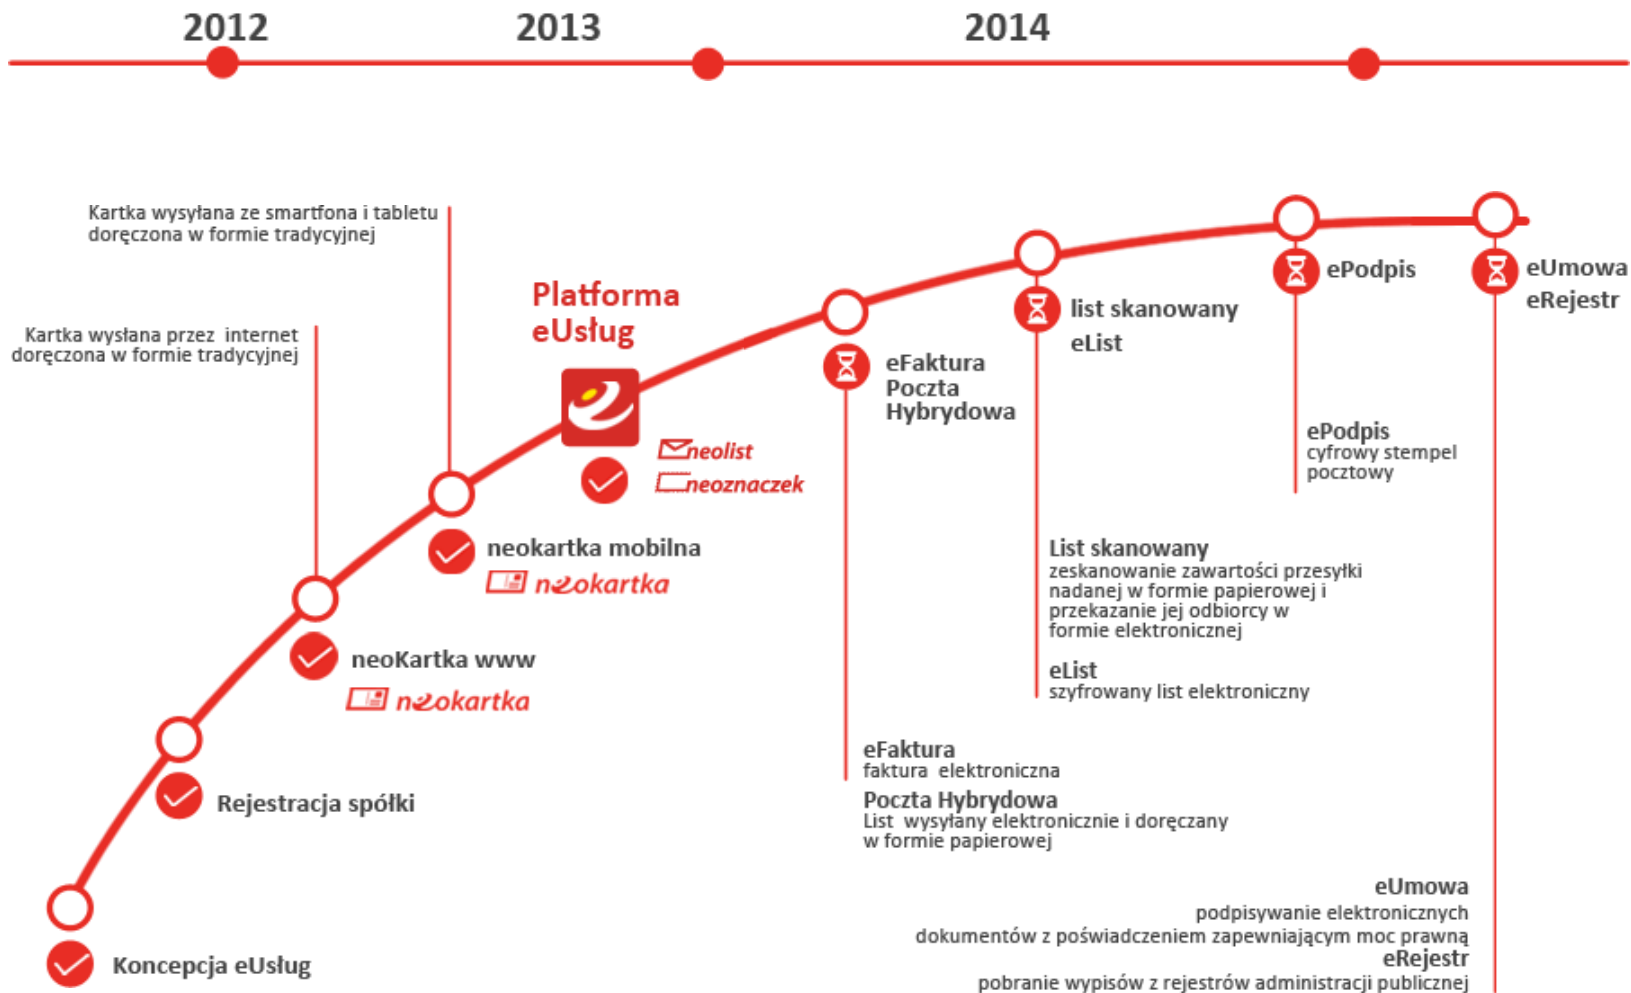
2012
2013
2014

Kartka wysyłana ze smartfona i tabletu doręczona w formie tradycyjnej

Kartka wysłana przez internet doręczona w formie tradycyjnej

Platforma eUsług

neolist
neoznaczek

eFaktura
Poczta
Hybrydowa

list skanowany
eList

ePodpis

eUmowa
eRejestr

ePodpis
cyfrowy stempel pocztowy

neokartka mobilna
neokartka

List skanowany
zeskanowanie zawartości przesyłki nadanej w formie papierowej i przekazanie jej odbiorcy w formie elektronicznej

neoKartka www
neokartka

eList
szyfrowany list elektroniczny

eFaktura
faktura elektroniczna

Rejestracja spółki

Poczta Hybrydowa
List wysyłany elektronicznie i doręczany w formie papierowej

eUmowa
podpisywanie elektronicznych dokumentów z poświadczeniem zapewniającym moc prawną
eRejestr
pobranie wypisów z rejestrów administracji publicznej

Koncepcja eUsług